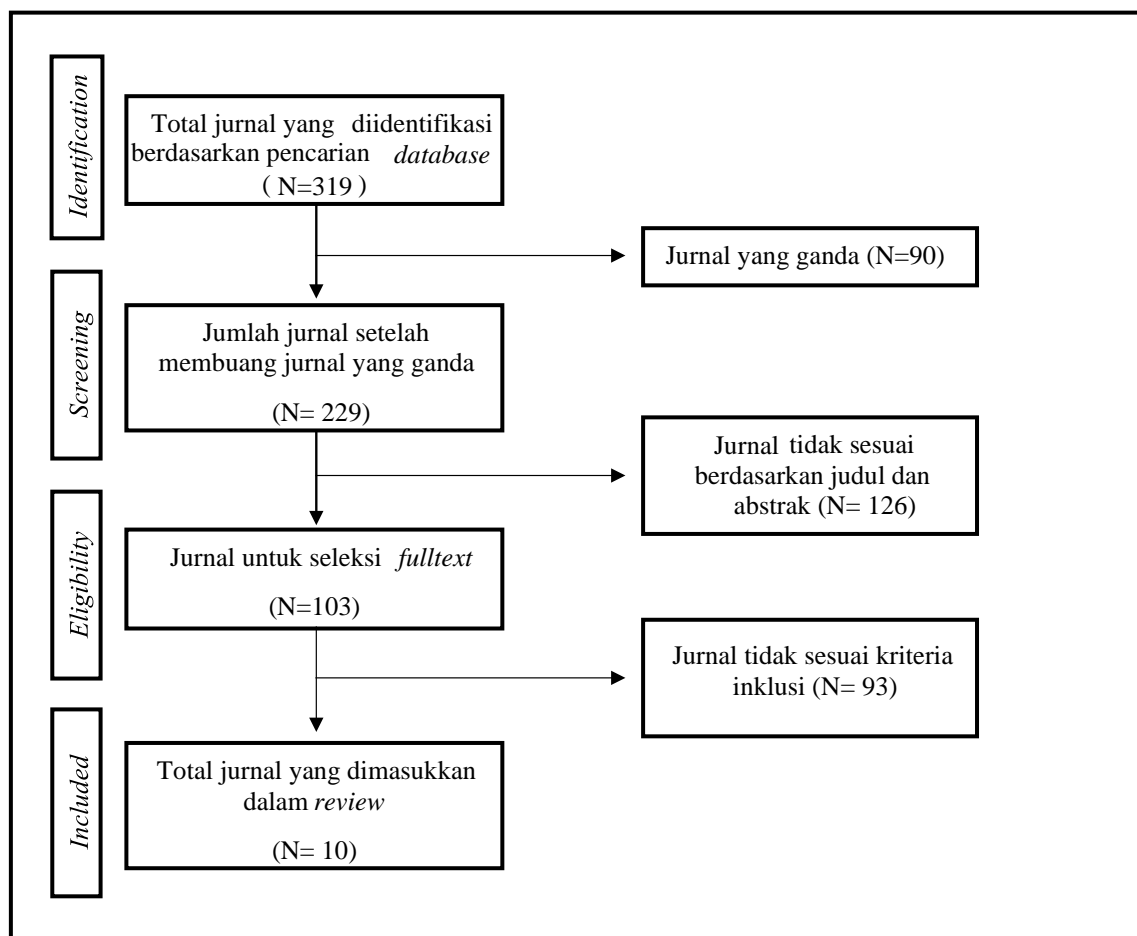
Identification

Total jurnal yang diidentifikasi berdasarkan pencarian database ( N=319 )

Jurnal yang ganda (N=90)

Screening

Jumlah jurnal setelah membuang jurnal yang ganda

(N= 229)

Jurnal tidak sesuai berdasarkan judul dan abstrak (N= 126)

Eligibility

Jurnal untuk seleksi fulltext

(N=103)

Jurnal tidak sesuai kriteria inklusi (N= 93)

Included

Total jurnal yang dimasukkan dalam review

(N= 10)